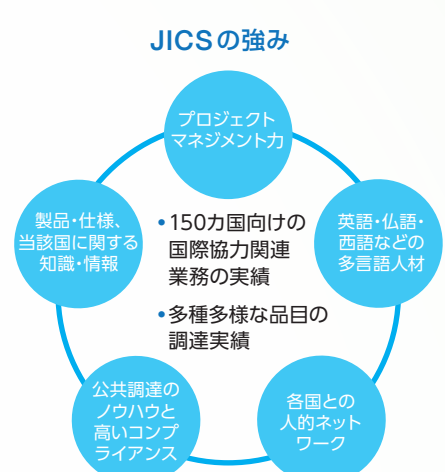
JICSの強み

プロジェクトマネジメント力

英語・仏語・西語などの多言語人材

各国との人的ネットワーク

公共調達のノウハウと高いコンプライアンス

製品・仕様、当該国に関する知識・情報

•150カ国向けの国際協力関連業務の実績

•多種多様な品目の調達実績